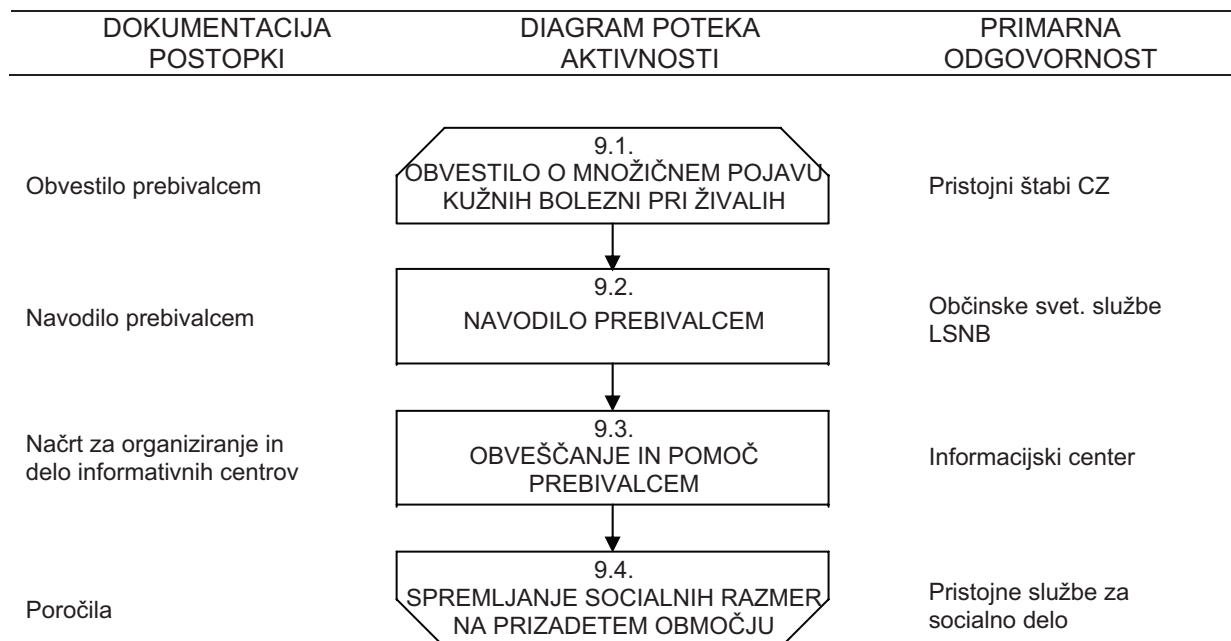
| DOKUMENTACIJA POSTOPKI | DIAGRAM POTEKA AKTIVNOSTI | PRIMARNA ODGOVORNOST |
|---|---|---|
| Obvestilo prebivalcem | 9.1. OBVESTILO O MNOŽIČNEM POJAVU KUŽNIH BOLEZNI PRI ŽIVALIH | Pristojni štabi CZ |
| Navodilo prebivalcem | 9.2. NAVODILO PREBIVALCEM | Občinske svet. službe LSNB |
| Načrt za organiziranje in delo informativnih centrov | 9.3. OBVEŠČANJE IN POMOČ PREBIVALCEM | Informacijski center |
| Poročila | 9.4. SPREMLJANJE SOCIALNIH RAZMER NA PRIZADETEM OBMOČJU | Pristojne službe za socialno delo |